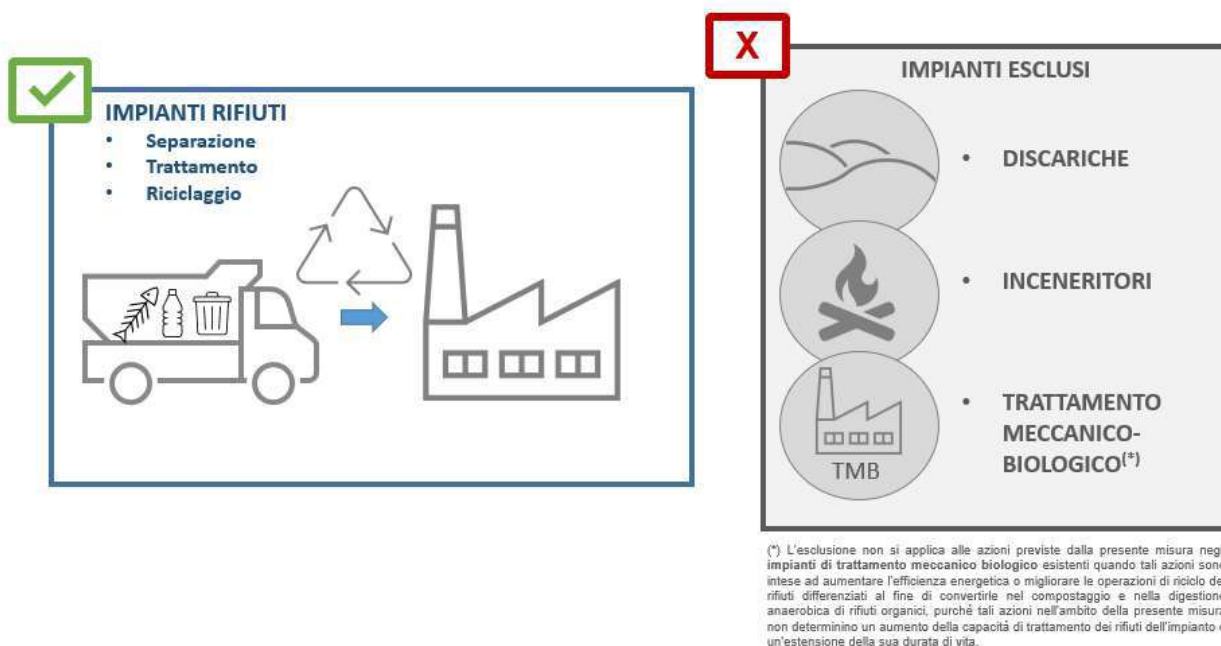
IMPIANTI RIFIUTI
• Separazione
• Trattamento
• Riciclaggio

X

IMPIANTI ESCLUSI

• DISCARICHE

• INCENERITORI

• TRATTAMENTO MECCANICO-BIOLOGICO(*)

TMB

(*) L'esclusione non si applica alle azioni previste dalla presente misura neg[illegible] impianti di trattamento meccanico biologico esistenti quando tali azioni son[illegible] intese ad aumentare l'efficienza energetica o migliorare le operazioni di riciclo de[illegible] rifiuti differenziati al fine di convertirle nel compostaggio e nella digestion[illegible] anaerobica di rifiuti organici, purché tali azioni nell'ambito della presente misur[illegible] non determinino un aumento della capacità di trattamento dei rifiuti dell'impianto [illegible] un'estensione della sua durata di vita.